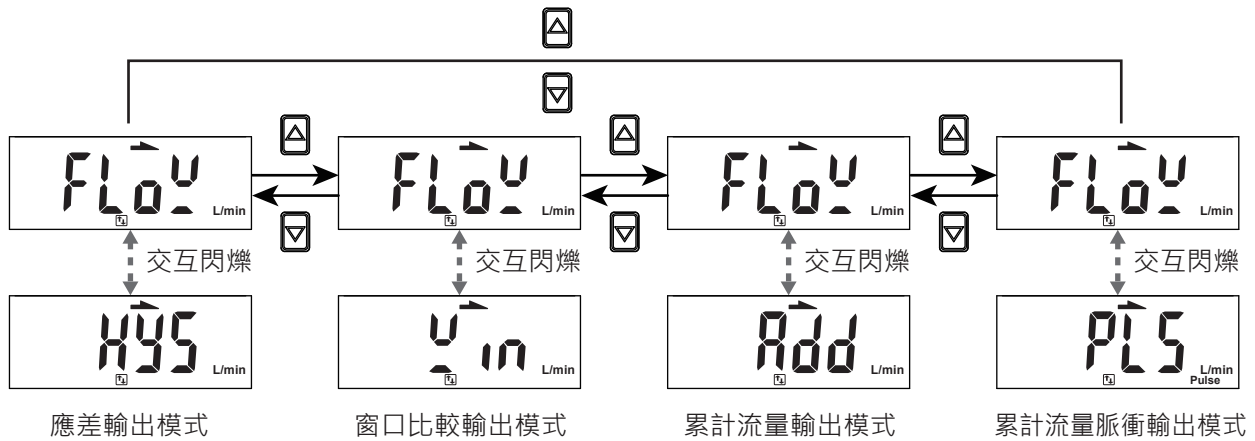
FLoW L/min

交互閃爍

HYS L/min

應差輸出模式

FLoW L/min

交互閃爍

Win L/min

窗口比較輸出模式

FLoW L/min

交互閃爍

Add L/min

累計流量輸出模式

FLoW L/min

交互閃爍

PLS L/min Pulse

累計流量脈衝輸出模式